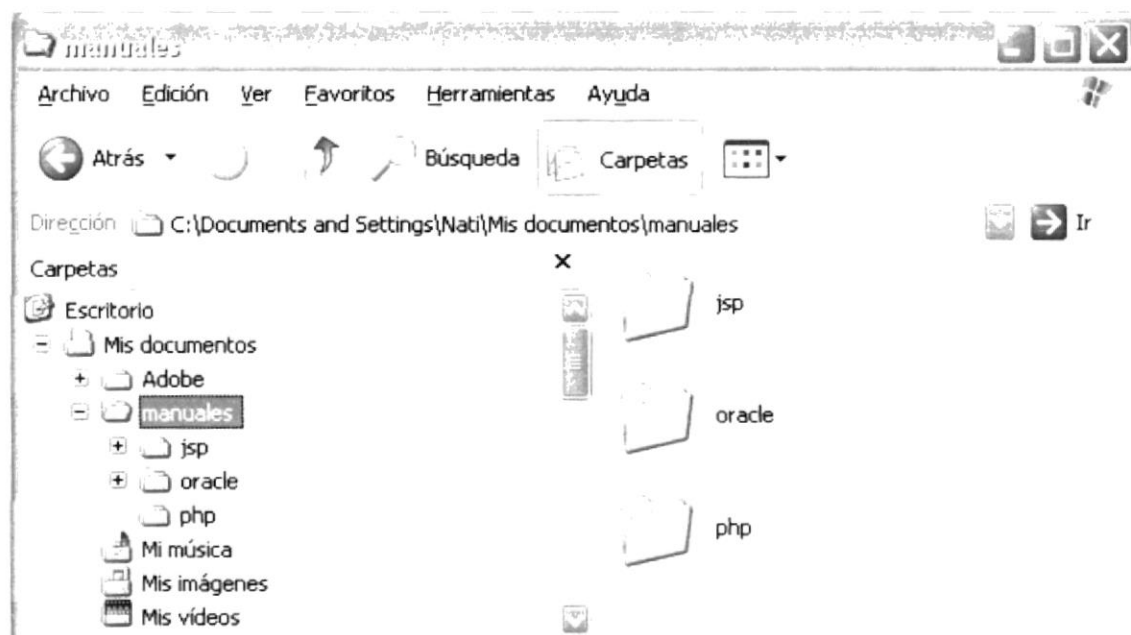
manuales

Archivo Edición Ver Favoritos Herramientas Ayuda

Atrás Búsqueda Carpetas

Dirección C:\Documents and Settings\Nati\Mis documentos\manuales Ir

Carpetas ×

Escritorio
Mis documentos
Adobe
manuales
jsp
oracle
php
Mi música
Mis imágenes
Mis vídeos

jsp

oracle

php